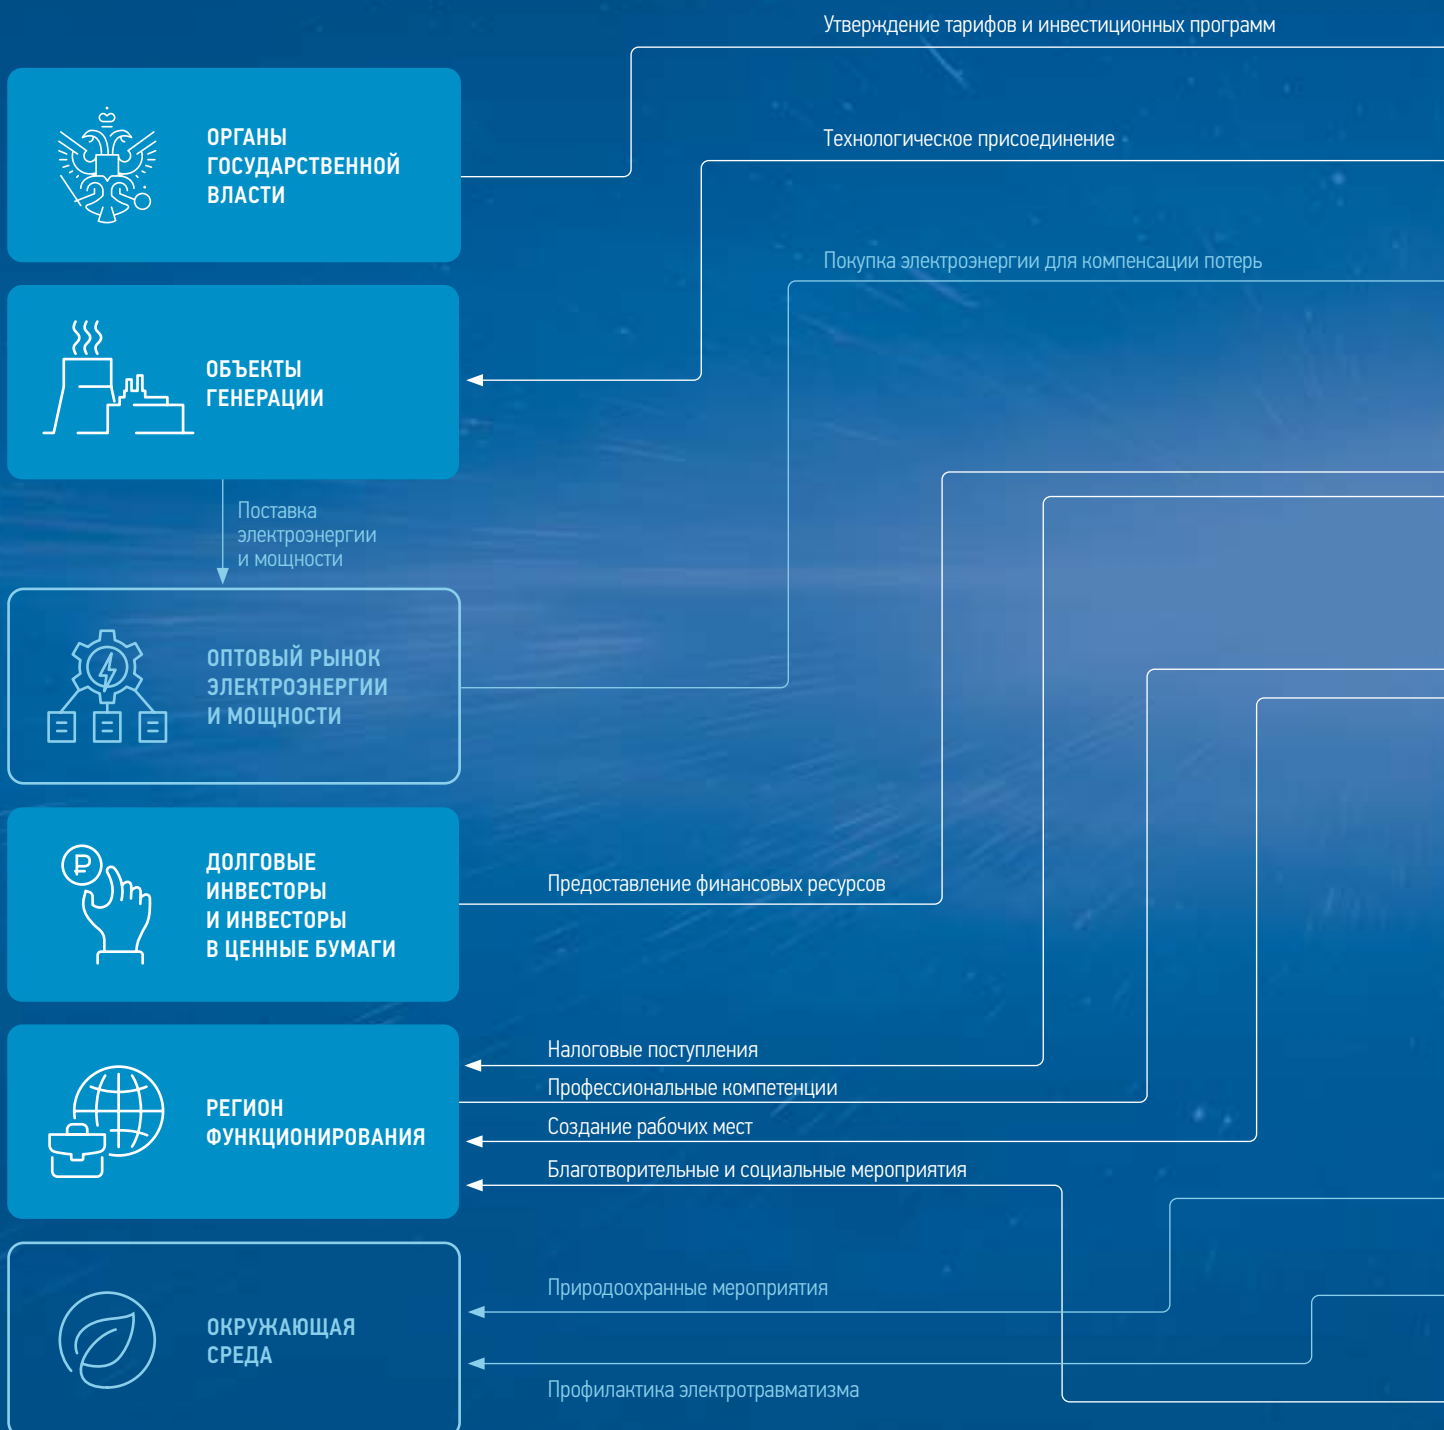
Утверждение тарифов и инвестиционных программ

ОРГАНЫ ГОСУДАРСТВЕННОЙ ВЛАСТИ

Технологическое присоединение

ОБЪЕКТЫ ГЕНЕРАЦИИ

Покупка электроэнергии для компенсации потерь

Поставка электроэнергии и мощности

ОПТОВЫЙ РЫНОК ЭЛЕКТРОЭНЕРГИИ И МОЩНОСТИ

ДОЛГОВЫЕ ИНВЕСТОРЫ И ИНВЕСТОРЫ В ЦЕННЫЕ БУМАГИ

Предоставление финансовых ресурсов

РЕГИОН ФУНКЦИОНИРОВАНИЯ

Налоговые поступления

Профессиональные компетенции

Создание рабочих мест

Благотворительные и социальные мероприятия

ОКРУЖАЮЩАЯ СРЕДА

Природоохранные мероприятия

Профилактика электротравматизма